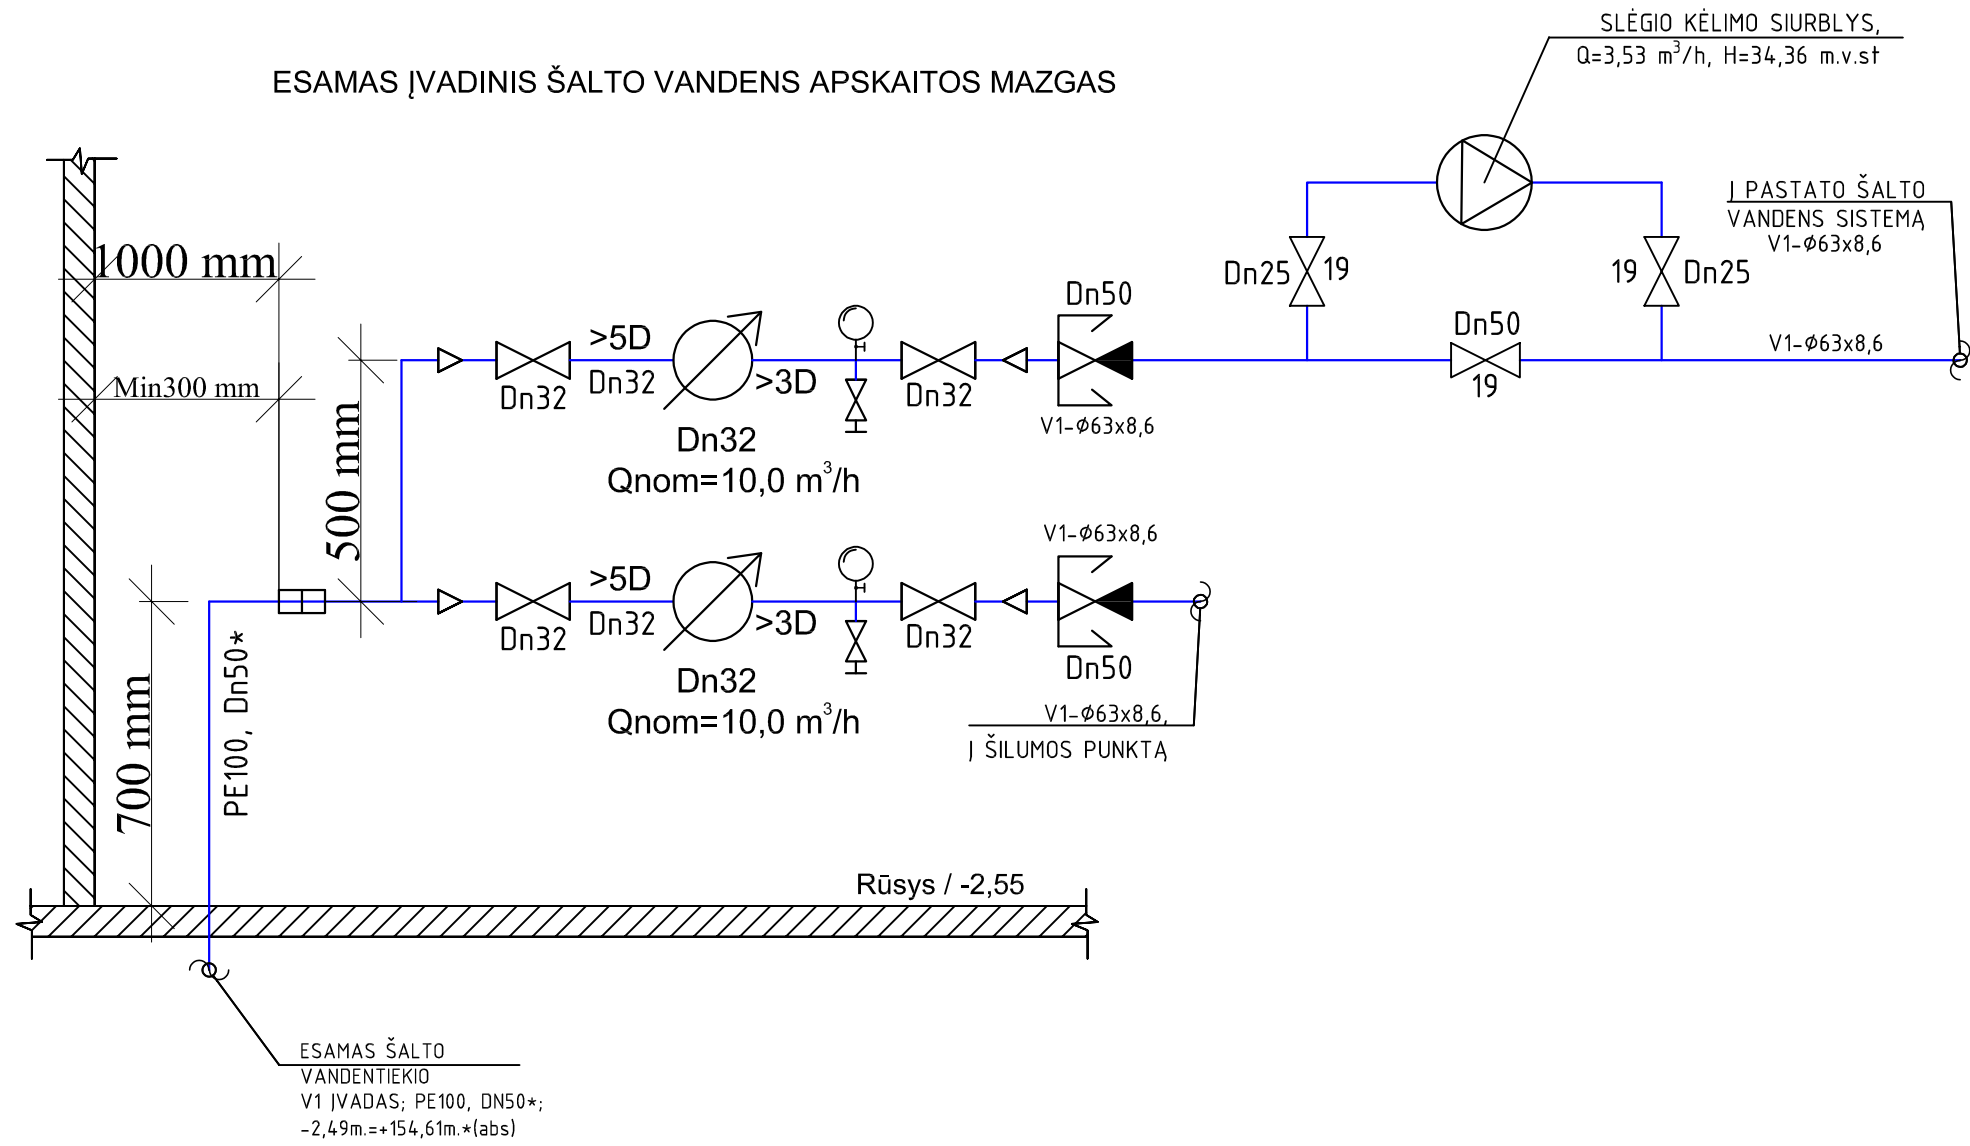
ESAMAS ĮVADINIS ŠALTO VANDENS APSKAITOS MAZGAS

SLĖGIO KĖLIMO SIURBLYS,
Q=3,53 $m^3$/h, H=34,36 m.v.st

Į PASTATO ŠALTO VANDENS SISTEMĄ
V1-Ø63x8,6

1000 mm

Min300 mm

500 mm

700 mm

Dn25 19

19 Dn25

Dn50

Dn50
19

V1-Ø63x8,6

>5D
Dn32
>3D
Dn32
Dn32
Dn32
Qnom=10,0 $m^3$/h

V1-Ø63x8,6

V1-Ø63x8,6

>5D
Dn32
>3D
Dn32
Dn32
Dn32
Qnom=10,0 $m^3$/h

Dn50

V1-Ø63x8,6,
Į ŠILUMOS PUNKTĄ

PE100, Dn50*

Rūsys / -2,55

ESAMAS ŠALTO VANDENTIEKIO V1 ĮVADAS; PE100, DN50*; -2,49m.=+154,61m.*(abs)